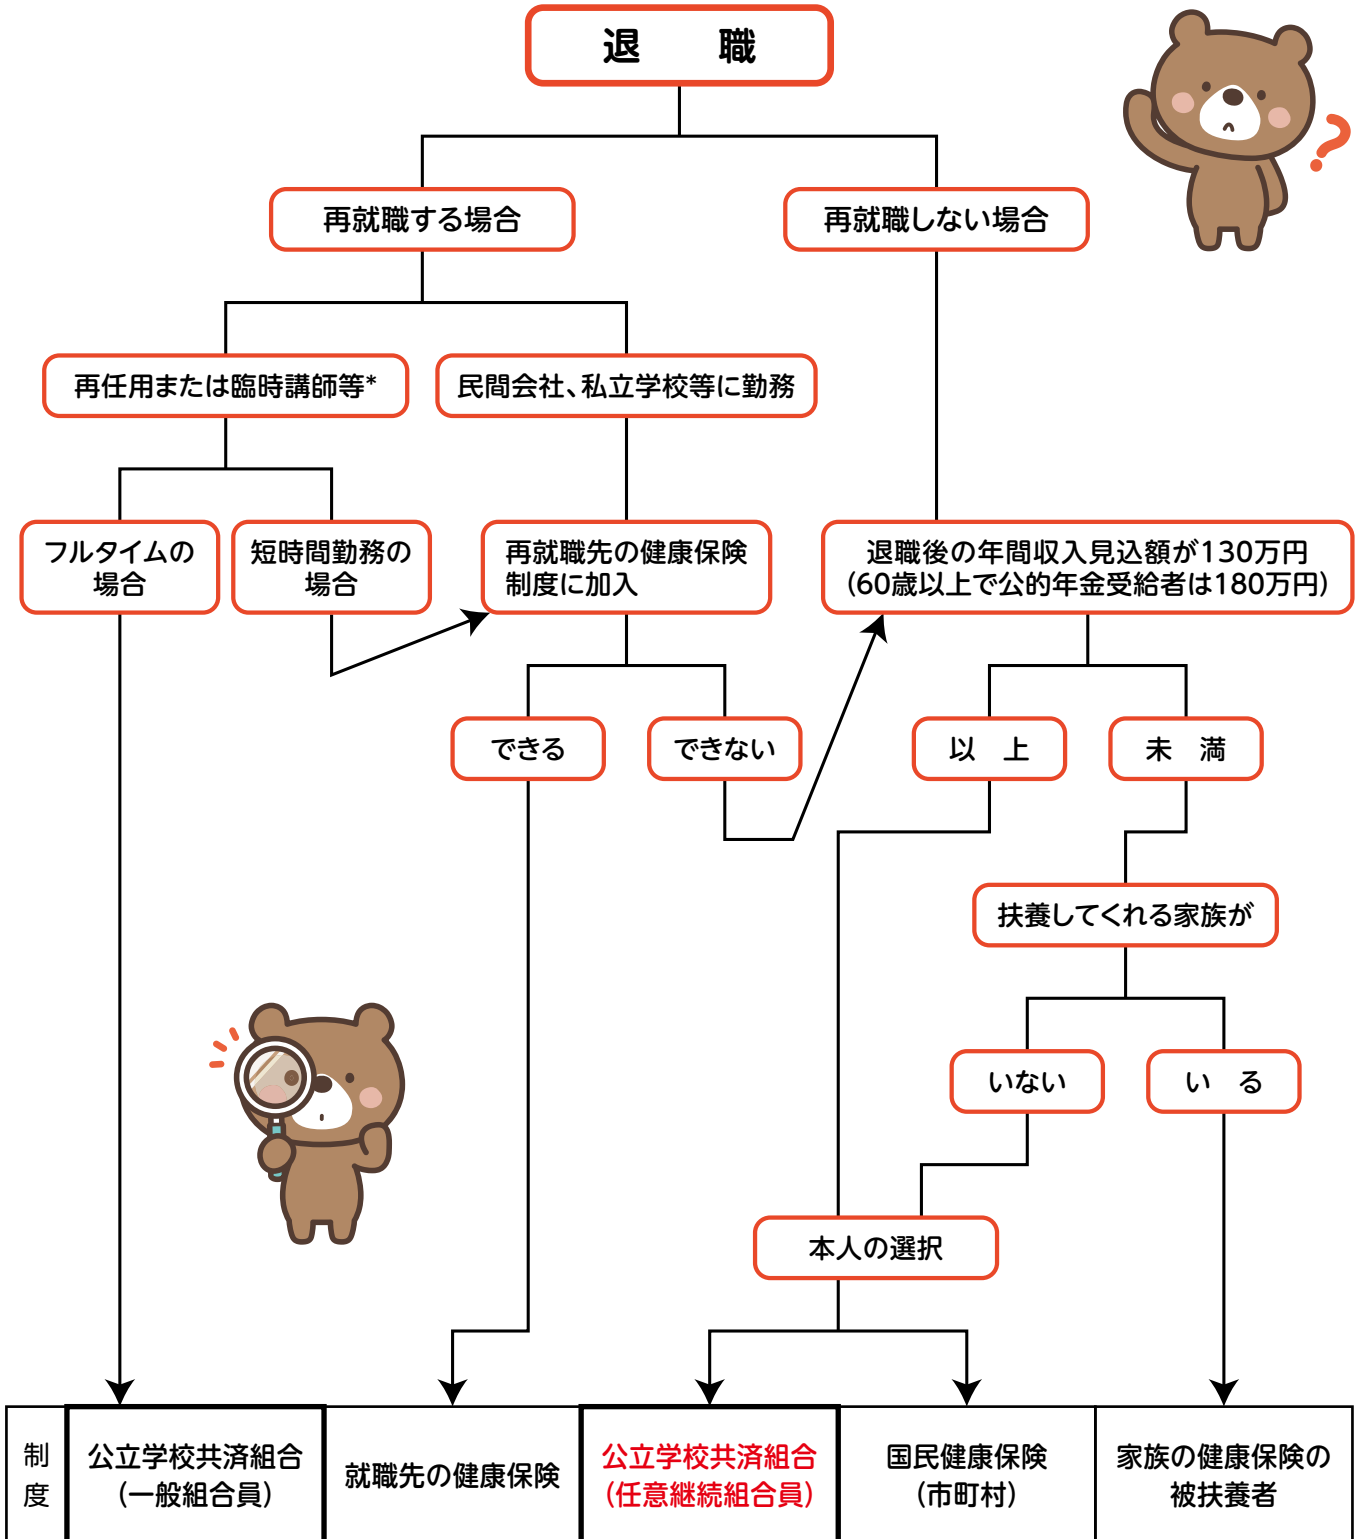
退　職

再就職する場合

再就職しない場合

再任用または臨時講師等*

民間会社、私立学校等に勤務

フルタイムの場合

短時間勤務の場合

再就職先の健康保険制度に加入

退職後の年間収入見込額が130万円（60歳以上で公的年金受給者は180万円）

できる

できない

以　上

未　満

扶養してくれる家族が

いない

い　る

本人の選択

| 制度 | 公立学校共済組合（一般組合員） | 就職先の健康保険 | 公立学校共済組合（任意継続組合員） | 国民健康保険（市町村） | 家族の健康保険の被扶養者 |
|---|---|---|---|---|---|